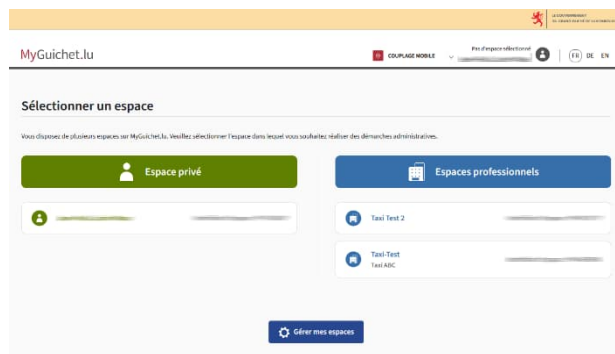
LE GOUVERNEMENT
DU GRAND-DUCHÉ DE LUXEMBOURG

MyGuichet.lu

COUPLAGE MOBILE

Pas d'espace sélectionné

FR DE EN

Sélectionner un espace

Vous disposez de plusieurs espaces sur MyGuichet.lu. Veuillez sélectionner l'espace dans lequel vous souhaitez réaliser des démarches administratives.

Espace privé

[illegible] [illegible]

Espaces professionnels

Taxi Test 2 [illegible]

Taxi-Test
Taxi ABC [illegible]

Gérer mes espaces